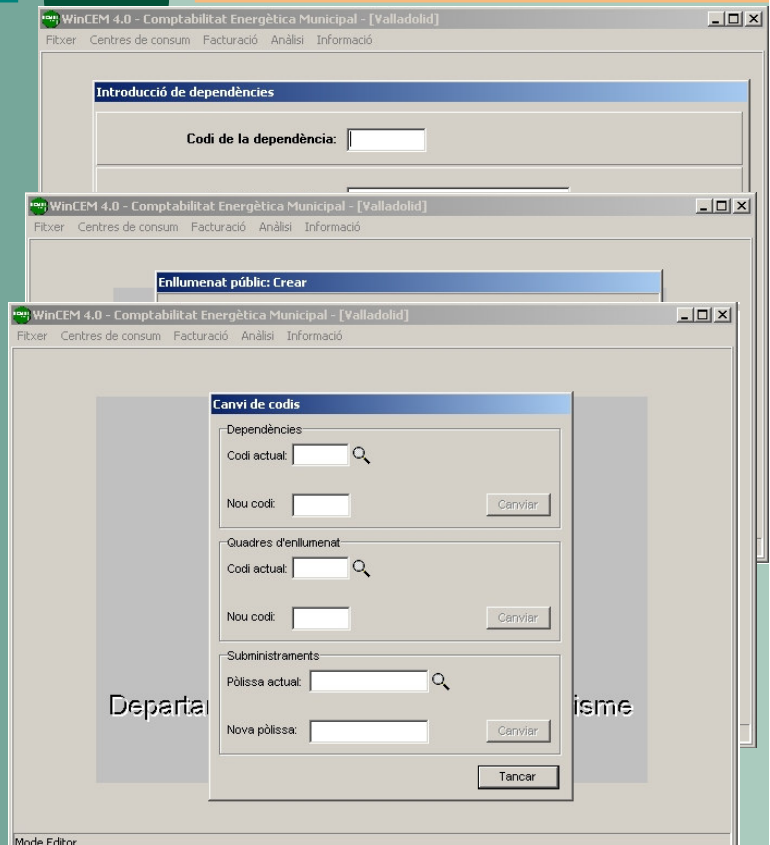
WinCEM 4.0 - Comptabilitat Energètica Municipal - [Valladolid]
Fitxer Centres de consum Facturació Anàlisi Informació

Introducció de dependències
Codi de la dependència:

WinCEM 4.0 - Comptabilitat Energètica Municipal - [Valladolid]
Fitxer Centres de consum Facturació Anàlisi Informació

Enllumenat públic: Crear

WinCEM 4.0 - Comptabilitat Energètica Municipal - [Valladolid]
Fitxer Centres de consum Facturació Anàlisi Informació

Departa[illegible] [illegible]isme

Canvi de codis
Dependències
Codi actual:
Nou codi:
Canviar
Quadres d'enllumenat
Codi actual:
Nou codi:
Canviar
Subministraments
Pòlissa actual:
Nova pòlissa:
Canviar
Tancar

Mode Editor